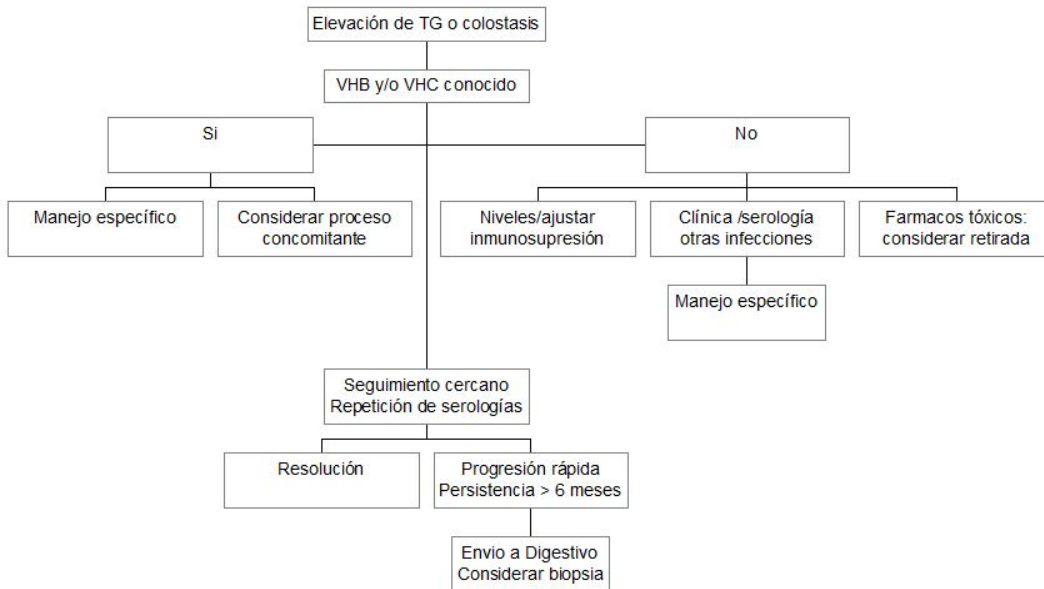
Elevación de TG o colostasis

VHB y/o VHC conocido

Si

No

Manejo específico

Considerar proceso concomitante

Niveles/ajustar inmunosupresión

Clínica /serología otras infecciones

Farmacos tóxicos: considerar retirada

Manejo específico

Seguimiento cercano
Repetición de serologías

Resolución

Progresión rápida
Persistencia > 6 meses

Envio a Digestivo
Considerar biopsia